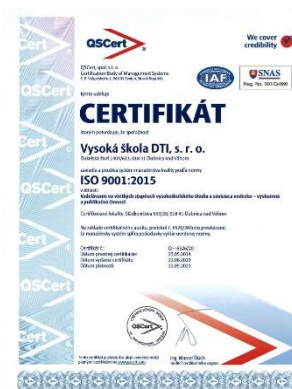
QSCert

We cover credibility

QSCert, spol. s r.o.
Certification Body of Management Systems
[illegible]

IAF

SNAS
Reg. No. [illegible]

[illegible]

CERTIFIKÁT

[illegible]

Vysoká škola DTI, s. r. o.

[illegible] Dubnica nad Váhom

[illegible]

ISO 9001:2015

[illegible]

Vzdelávanie vo všetkých stupňoch vysokoškolského štúdia a súvisiaca vedecko – výskumná a publikačná činnosť

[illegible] Dubnica nad Váhom

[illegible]

Certifikát č.: Q - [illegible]
Dátum prvotnej certifikácie: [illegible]
Dátum vydania certifikátu: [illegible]
Dátum platnosti: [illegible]

QSCert

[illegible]

Ing. Marcel Šůch
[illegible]